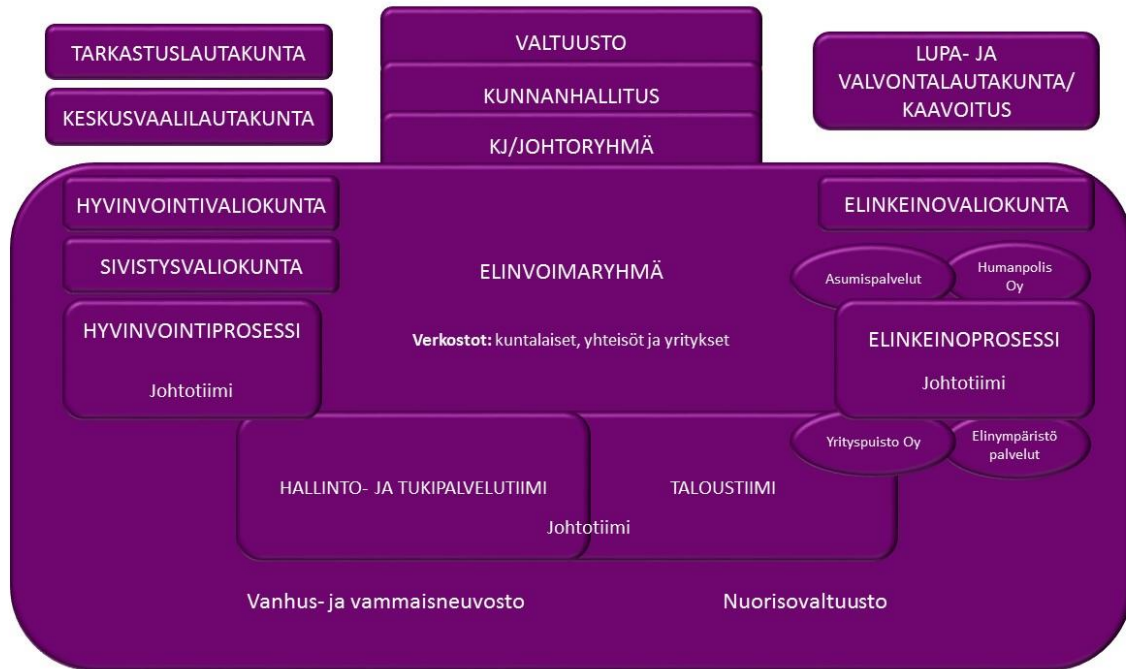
TARKASTUSLAUTAKUNTA

KESKUSVAALILAUTAKUNTA

VALTUUSTO

KUNNANHALLITUS

KJ/JOHTORYHMÄ

LUPA- JA VALVONTALAUTAKUNTA/ KAAVOITUS

HYVINVOINTIVALIOKUNTA

ELINKEINOVALIOKUNTA

SIVISTYSVALIOKUNTA

ELINVOIMARYHMÄ

Asumispalvelut

Humanpolis Oy

HYVINVOINTIPROSESSI

Johtotiimi

**Verkostot:** kuntalaiset, yhteisöt ja yritykset

ELINKEINOPROSESSI

Johtotiimi

Yrityspuisto Oy

Elinympäristö palvelut

HALLINTO- JA TUKIPALVELUTIIMI

TALOUSTIIMI

Johtotiimi

Vanhus- ja vammaisneuvosto

Nuorisovaltuusto